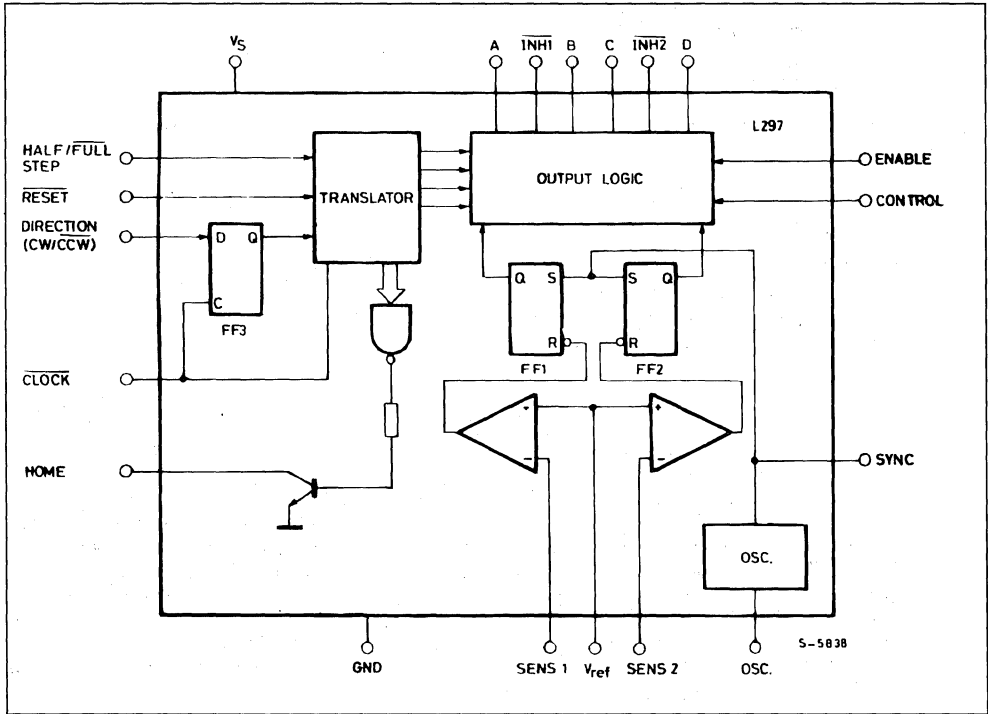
$V_S$

A $\overline{INH1}$ B C $\overline{INH2}$ D

L297

HALF/$\overline{FULL}$ STEP

$\overline{RESET}$

DIRECTION (CW/$\overline{CCW}$)

TRANSLATOR

OUTPUT LOGIC

ENABLE

CONTROL

D Q

C

FF3

Q S

R

FF1

S Q

R

FF2

$\overline{CLOCK}$

+

−

+

−

HOME

SYNC

OSC.

GND

SENS 1

$V_{ref}$

SENS 2

OSC.

S-5838